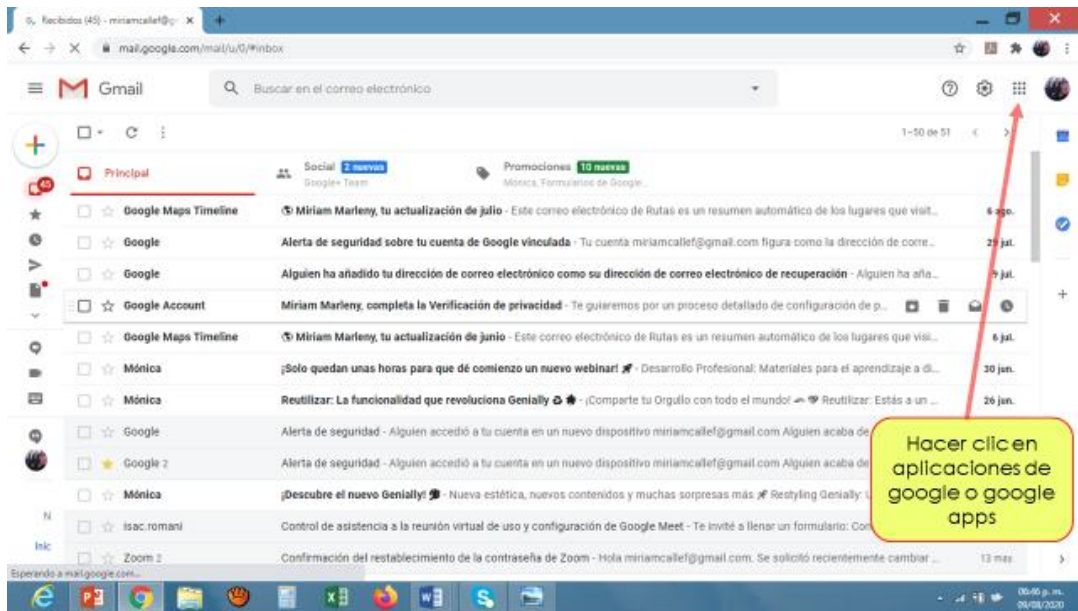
Recibidos (45) - miriamcallef@g... ×

mail.google.com/mail/u/0/#inbox

Gmail

Buscar en el correo electrónico

1–50 de 51

45

Principal

Social 2 nuevas
Google+ Team

Promociones 10 nuevas
Mónica, Formularios de Google...

Google Maps Timeline | Miriam Marleny, tu actualización de julio - Este correo electrónico de Rutas es un resumen automático de los lugares que visit... | 6 ago.

Google | Alerta de seguridad sobre tu cuenta de Google vinculada - Tu cuenta miriamcallef@gmail.com figura como la dirección de corre... | 29 jul.

Google | Alguien ha añadido tu dirección de correo electrónico como su dirección de correo electrónico de recuperación - Alguien ha aña... | 9 jul.

Google Account | Miriam Marleny, completa la Verificación de privacidad - Te guiaremos por un proceso detallado de configuración de p...

Google Maps Timeline | Miriam Marleny, tu actualización de junio - Este correo electrónico de Rutas es un resumen automático de los lugares que visi... | 6 jul.

Mónica | ¡Solo quedan unas horas para que dé comienzo un nuevo webinar! - Desarrollo Profesional: Materiales para el aprendizaje a di... | 30 jun.

Mónica | Reutilizar: La funcionalidad que revoluciona Genially - ¡Comparte tu Orgullo con todo el mundo! Reutilizar: Estás a un ... | 26 jun.

Google | Alerta de seguridad - Alguien accedió a tu cuenta en un nuevo dispositivo miriamcallef@gmail.com Alguien acaba de

Google 2 | Alerta de seguridad - Alguien accedió a tu cuenta en un nuevo dispositivo miriamcallef@gmail.com Alguien acaba de

Mónica | ¡Descubre el nuevo Genially! - Nueva estética, nuevos contenidos y muchas sorpresas más Restyling Genially:

isac.romani | Control de asistencia a la reunión virtual de uso y configuración de Google Meet - Te invité a llenar un formulario: Con

Zoom 2 | Confirmación del restablecimiento de la contraseña de Zoom - Hola miriamcallef@gmail.com. Se solicitó recientemente cambiar ... | 13 may.

Hacer clic en aplicaciones de google o google apps

Esperando a mail.google.com...

N

Inic

06:46 p. m.
09/08/2020